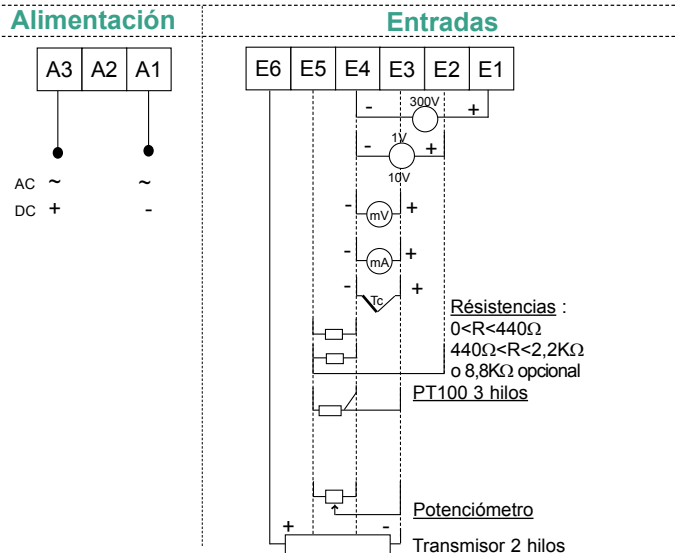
Alimentación

Entradas

| A3 | A2 | A1 |
|---|---|---|

| E6 | E5 | E4 | E3 | E2 | E1 |
|---|---|---|---|---|---|

AC ~ ~
DC + -

- 300V +
- 1V +
10V
- mV +
- mA +
- Tc +

Résistencias :
0<R<440Ω
440Ω<R<2,2KΩ
o 8,8KΩ opcional

PT100 3 hilos

Potenciómetro

+ -
Transmisor 2 hilos